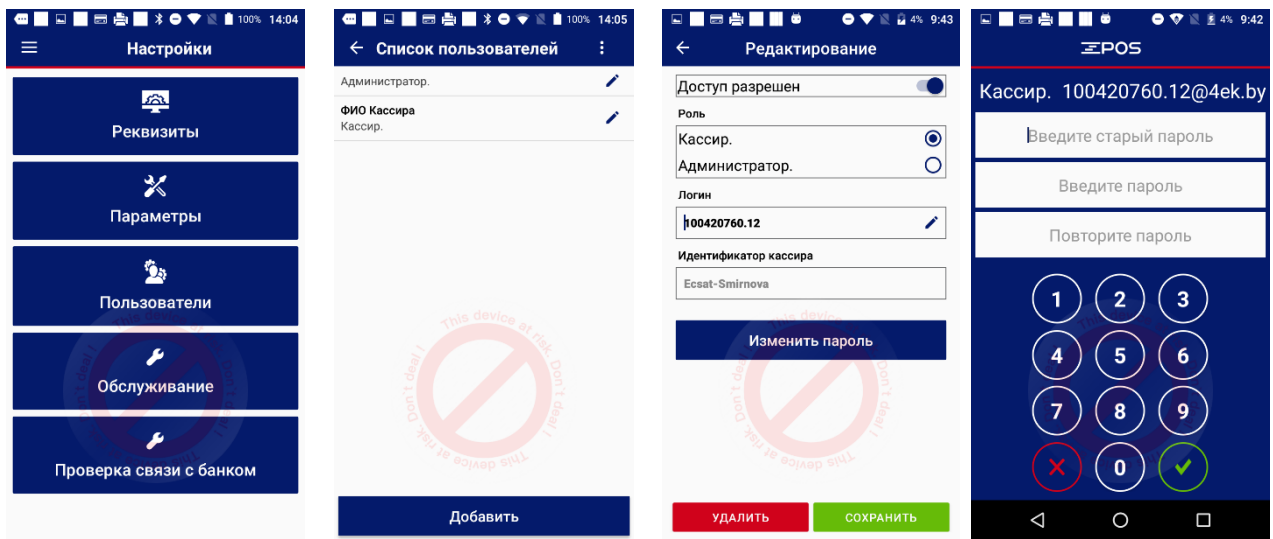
100% 14:04
Настройки
Реквизиты
Параметры
Пользователи
Обслуживание
Проверка связи с банком
This device at risk. Don't deal !

100% 14:05
Список пользователей
Администратор.
ФИО Кассира
Кассир.
This device at risk. Don't deal !
Добавить

4% 9:43
Редактирование
Доступ разрешен
Роль
Кассир.
Администратор.
Логин
100420760.12
Идентификатор кассира
Ecsat-Smirnova
Изменить пароль
This device at risk. Don't deal !
УДАЛИТЬ
СОХРАНИТЬ

4% 9:42
EPOS
Кассир. 100420760.12@4ek.by
Введите старый пароль
Введите пароль
Повторите пароль
1
2
3
4
5
6
7
8
9
0